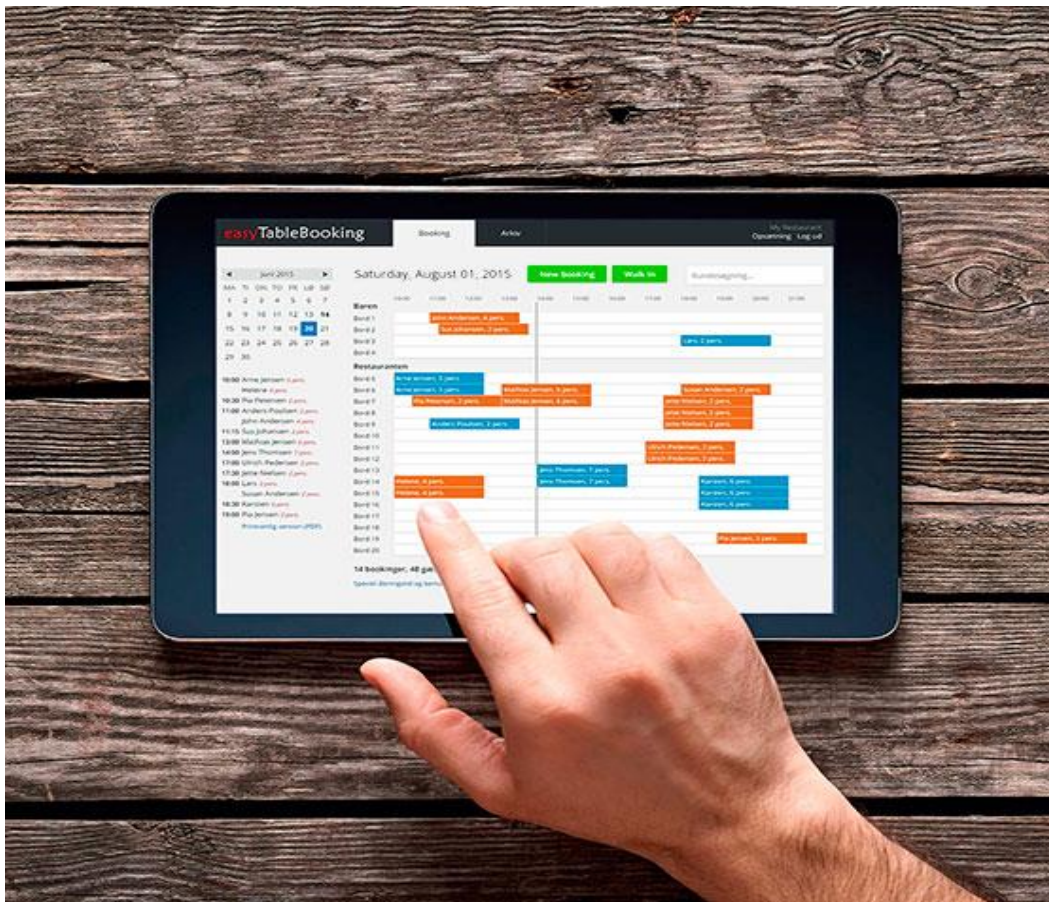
easyTableBooking

Booking

Arkiv

My Restaurant
Opsætning Log ud

Saturday, August 01, 2015

New booking

Walk in

Kundesøgning...

◄ Juni 2015 ►

| MA | TI | ON | TO | FR | LØ | SØ |
|---|---|---|---|---|---|---|
| 1 | 2 | 3 | 4 | 5 | 6 | 7 |
| 8 | 9 | 10 | 11 | 12 | 13 | 14 |
| 15 | 16 | 17 | 18 | 19 | 20 | 21 |
| 22 | 23 | 24 | 25 | 26 | 27 | 28 |
| 29 | 30 | | | | | |

10:00 Arne Jensen 6 pers.
Helene 4 pers.
10:30 Pia Petersen 2 pers.
11:00 Anders Poulsen 2 pers.
John Andersen 4 pers.
11:15 Sus Johansen 2 pers.
13:00 Mathias Jensen 6 pers.
14:00 Jens Thomsen 7 pers.
17:00 Ulrich Pedersen 2 pers.
17:30 Jette Nielsen 2 pers.
18:00 Lars 2 pers.
Susan Andersen 2 pers.
18:30 Karsten 6 pers.
19:00 Pia Jensen 3 pers.
Printvenlig version (PDF)

Baren
Bord 1
Bord 2
Bord 3
Bord 4
Restauranten
Bord 5
Bord 6
Bord 7
Bord 8
Bord 9
Bord 10
Bord 11
Bord 12
Bord 13
Bord 14
Bord 15
Bord 16
Bord 17
Bord 18
Bord 19
Bord 20

John Andersen, 4 pers.
Sus Johansen, 2 pers.
Lars, 2 pers.
Arne Jensen, 3 pers.
Arne Jensen, 3 pers.
Mathias Jensen, 6 pers.
Susan Andersen, 2 pers.
Pia Petersen, 2 pers.
Mathias Jensen, 6 pers.
Jette Nielsen, 2 pers.
Jette Nielsen, 2 pers.
Anders Poulsen, 2 pers.
Jette Nielsen, 2 pers.
Ulrich Pedersen, 2 pers.
Ulrich Pedersen, 2 pers.
Jens Thomsen, 7 pers.
Helene, 4 pers.
Jens Thomsen, 7 pers.
Karsten, 6 pers.
Helene, 4 pers.
Karsten, 6 pers.
Karsten, 6 pers.
Pia Jensen, 3 pers.

14 bookinger, 48 gæ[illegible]
Spærret Bemærkning og beme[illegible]